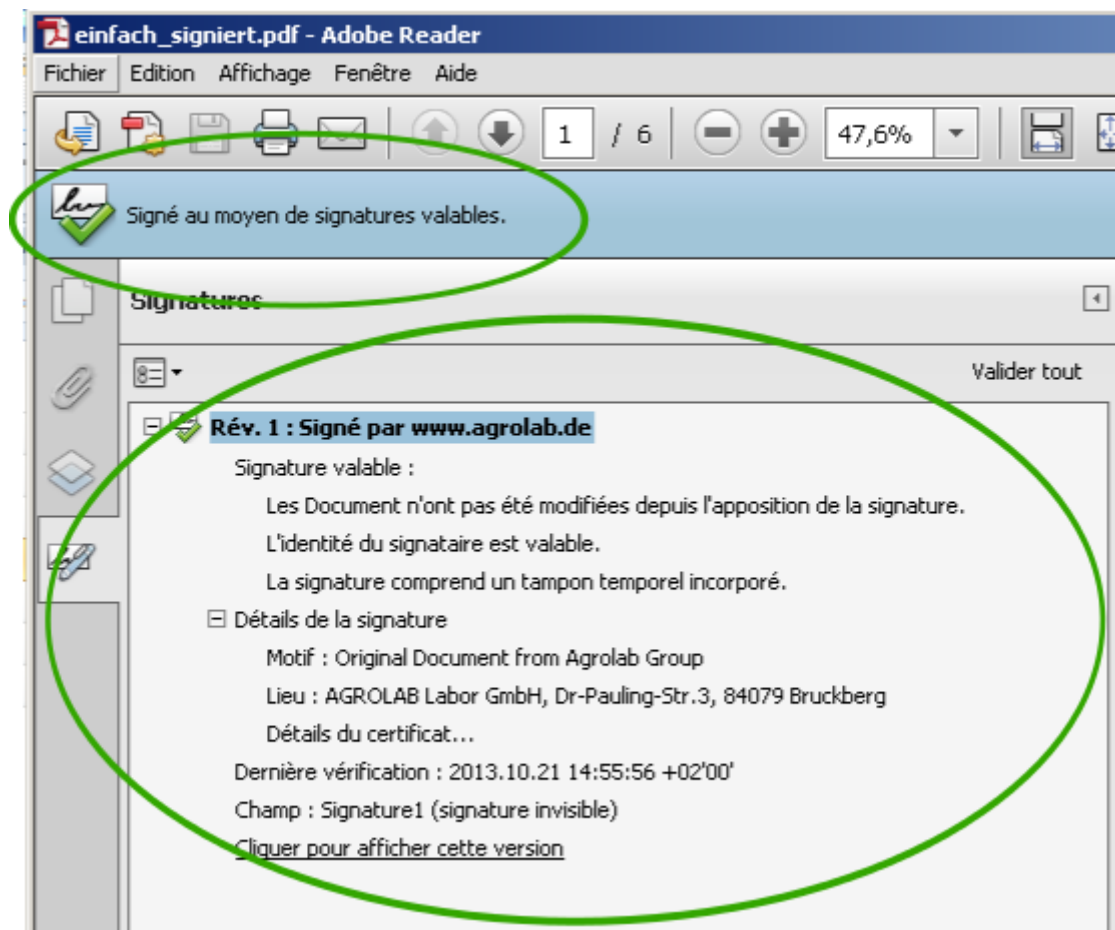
einfach_signiert.pdf - Adobe Reader

Fichier Edition Affichage Fenêtre Aide

1 / 6

47,6%

Signé au moyen de signatures valables.

Signatures

Valider tout

Rév. 1 : Signé par www.agrolab.de

Signature valable :

Les Document n'ont pas été modifiées depuis l'apposition de la signature.

L'identité du signataire est valable.

La signature comprend un tampon temporel incorporé.

Détails de la signature

Motif : Original Document from Agrolab Group

Lieu : AGROLAB Labor GmbH, Dr-Pauling-Str.3, 84079 Bruckberg

Détails du certificat...

Dernière vérification : 2013.10.21 14:55:56 +02'00'

Champ : Signature1 (signature invisible)

Cliquer pour afficher cette version